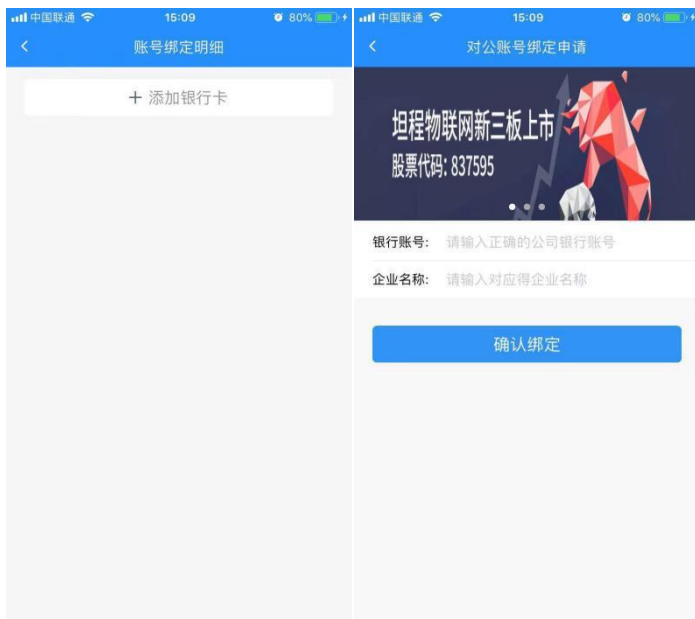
中国联通 15:09 80%

<

账号绑定明细

+ 添加银行卡

中国联通 15:09 80%

<

对公账号绑定申请

坦程物联网新三板上市

股票代码: 837595

银行账号: 请输入正确的公司银行账号

企业名称: 请输入对应得企业名称

确认绑定